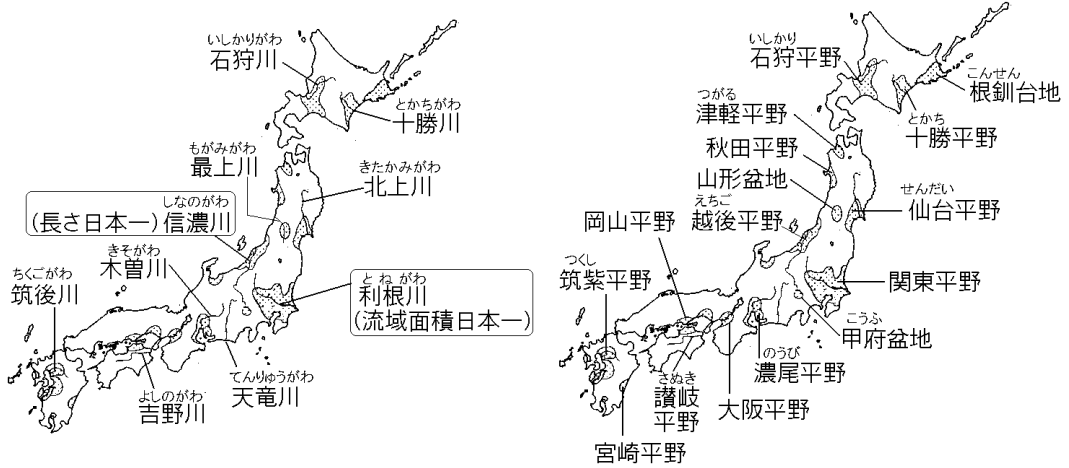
いしかりがわ
石狩川

とかちがわ
十勝川

もがみがわ
最上川

きたかみがわ
北上川

しなのがわ
(長さ日本一) 信濃川

きそがわ
木曽川

とねがわ
利根川
(流域面積日本一)

ちくごがわ
筑後川

よしのがわ
吉野川

てんりゅうがわ
天竜川

いしかり
石狩平野

こんせん
根釧台地

つがる
津軽平野

とかち
十勝平野

秋田平野

山形盆地

せんだい
仙台平野

えちご
越後平野

岡山平野

つくし
筑紫平野

関東平野

こうふ
甲府盆地

のうび
濃尾平野

さぬき
讃岐
平野

大阪平野

宮崎平野